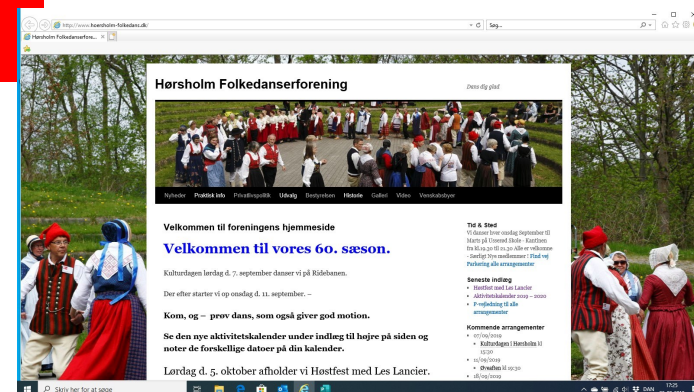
http://www.hoersholm-folkedans.dk/

Søg...

Hørsholm Folkedanserfore...

Hørsholm Folkedanserforening

Dans dig glad

Nyheder Praktisk Info Privatlivspolitik Udvalg Bestyrelsen Historie Galleri Video Venskabsbyer

Velkommen til foreningens hjemmeside

Velkommen til vores 60. sæson.

Kulturdagen lørdag d. 7. september danser vi på Ridebanen.

Der efter starter vi op onsdag d. 11. september. –

Kom, og – prøv dans, som også giver god motion.

Se den nye aktivitetskalender under indlæg til højre på siden og noter de forskellige datoer på din kalender.

Lørdag d. 5. oktober afholder vi Høstfest med Les Lancier.

Tid & Sted

Vi danser hver onsdag September til Marts på Usserød Skole - Kantinen fra Kl.19.30 til 21.30 Alle er velkomne - Særligt Nye medlemmer ! Find vej Parkering alle arrangementer

Seneste indlæg

Høstfest med Les Lancier

Aktivitetskalender 2019 – 2020

P-vejledning til alle arrangementer

Kommende arrangementer

07/09/2019

Kulturdagen i Hørsholm kl 15:30

11/09/2019

Øvaften kl 19:30

18/09/2019

Skriv her for at søge

DAN

17:25